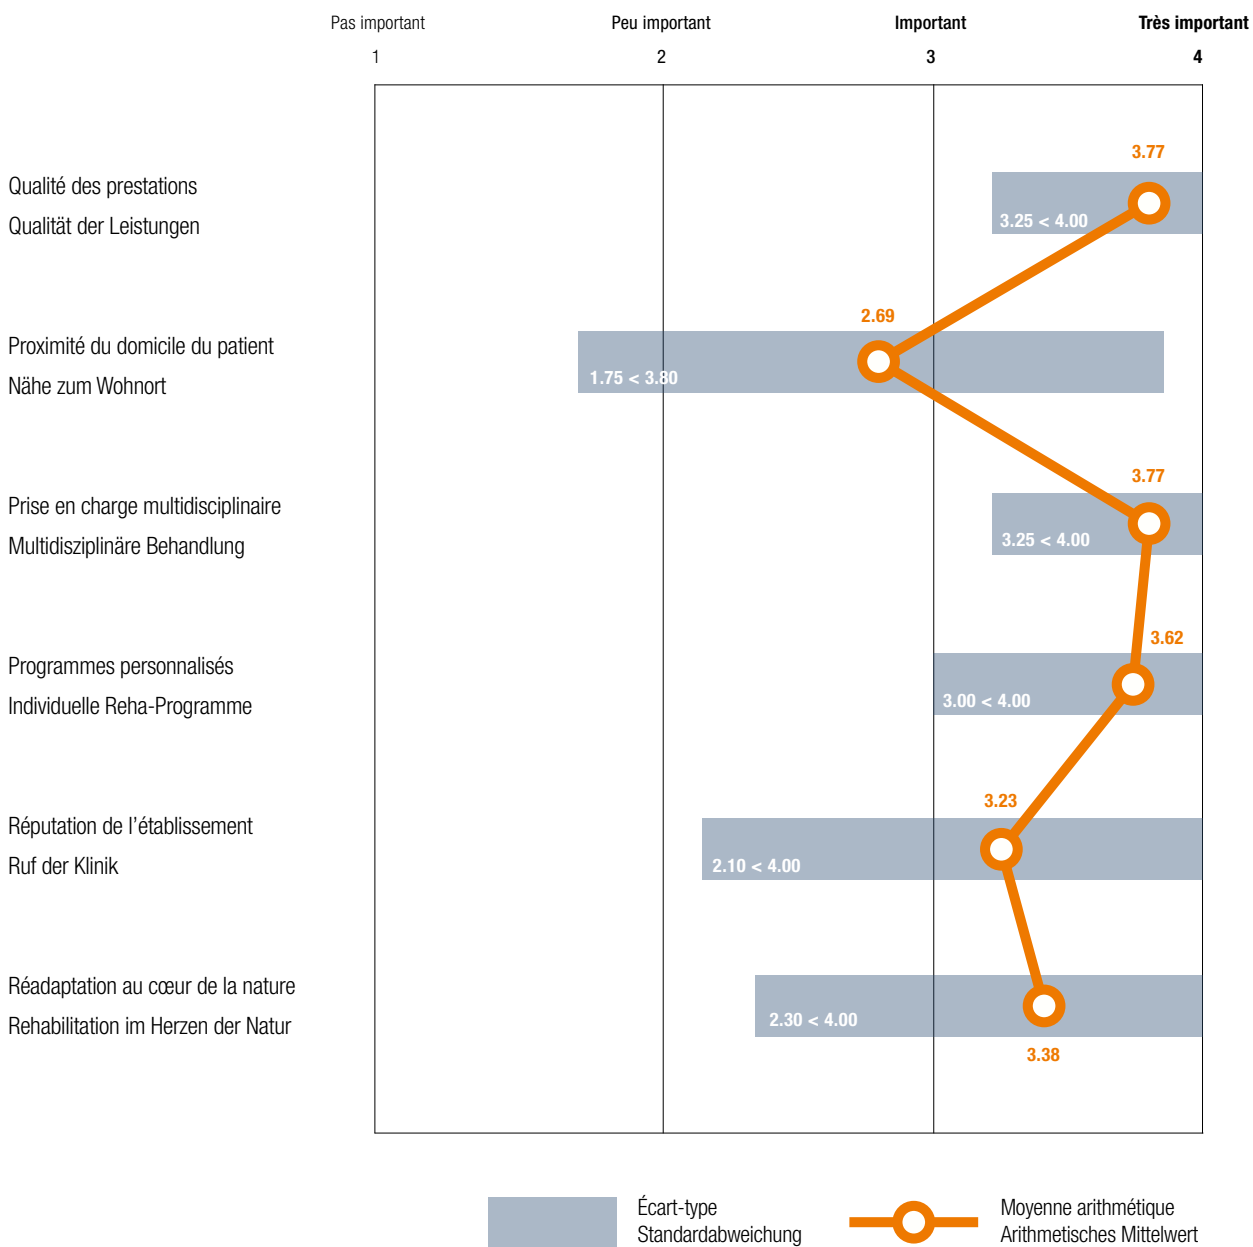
Pas important
1

Peu important
2

Important
3

Très important
4

Qualité des prestations
Qualität der Leistungen

3.77
3.25 < 4.00

Proximité du domicile du patient
Nähe zum Wohnort

2.69
1.75 < 3.80

Prise en charge multidisciplinaire
Multidisziplinäre Behandlung

3.77
3.25 < 4.00

Programmes personnalisés
Individuelle Reha-Programme

3.62
3.00 < 4.00

Réputation de l'établissement
Ruf der Klinik

3.23
2.10 < 4.00

Réadaptation au cœur de la nature
Rehabilitation im Herzen der Natur

2.30 < 4.00
3.38

Écart-type
Standardabweichung

Moyenne arithmétique
Arithmetisches Mittelwert